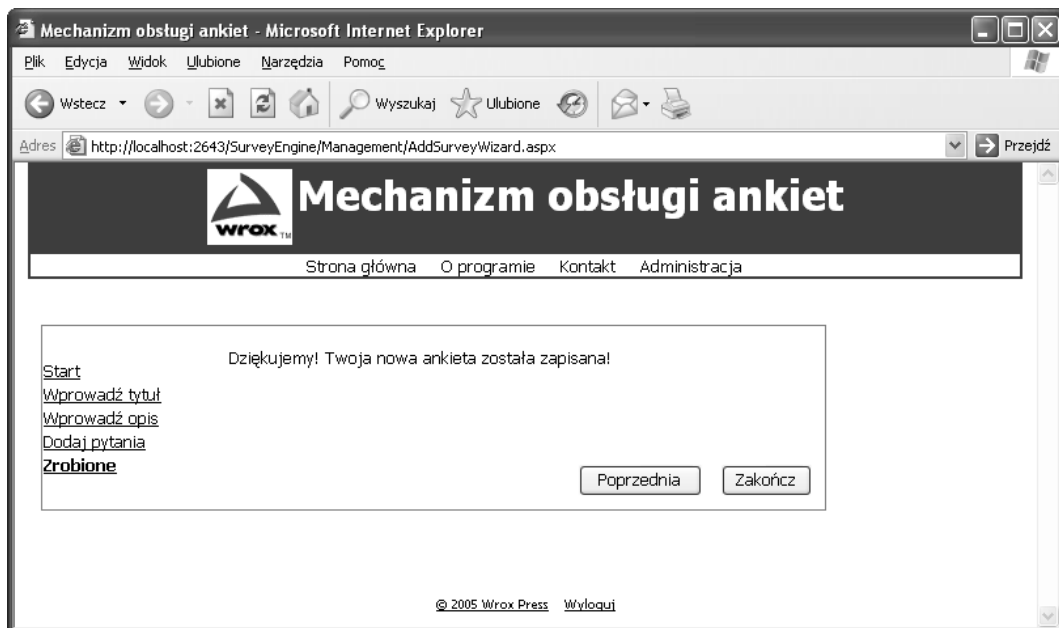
Mechanizm obsługi ankiet - Microsoft Internet Explorer

Plik Edycja Widok Ulubione Narzędzia Pomoc

Wstecz Wyszukaj Ulubione

Adres http://localhost:2643/SurveyEngine/Management/AddSurveyWizard.aspx Przejdź

wrox

Mechanizm obsługi ankiet

Strona główna O programie Kontakt Administracja

Dziękujemy! Twoja nowa ankieta została zapisana!

Start
Wprowadź tytuł
Wprowadź opis
Dodaj pytania
Zrobione

Poprzednia Zakończ

© 2005 Wrox Press Wyloguj